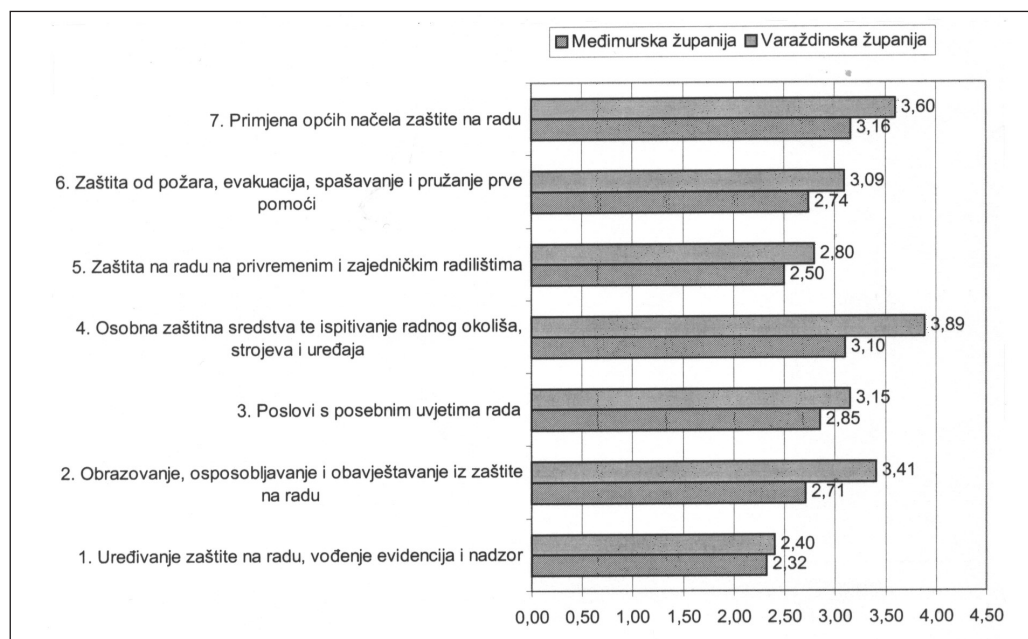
Međimurska županija Varaždinska županija

7. Primjena općih načela zaštite na radu
3,60
3,16

6. Zaštita od požara, evakuacija, spašavanje i pružanje prve pomoći
3,09
2,74

5. Zaštita na radu na privremenim i zajedničkim radilištima
2,80
2,50

4. Osobna zaštitna sredstva te ispitivanje radnog okoliša, strojeva i uređaja
3,89
3,10

3. Poslovi s posebnim uvjetima rada
3,15
2,85

2. Obrazovanje, osposobljavanje i obavještavanje iz zaštite na radu
3,41
2,71

1. Uređivanje zaštite na radu, vođenje evidencija i nadzor
2,40
2,32

0,00 0,50 1,00 1,50 2,00 2,50 3,00 3,50 4,00 4,50